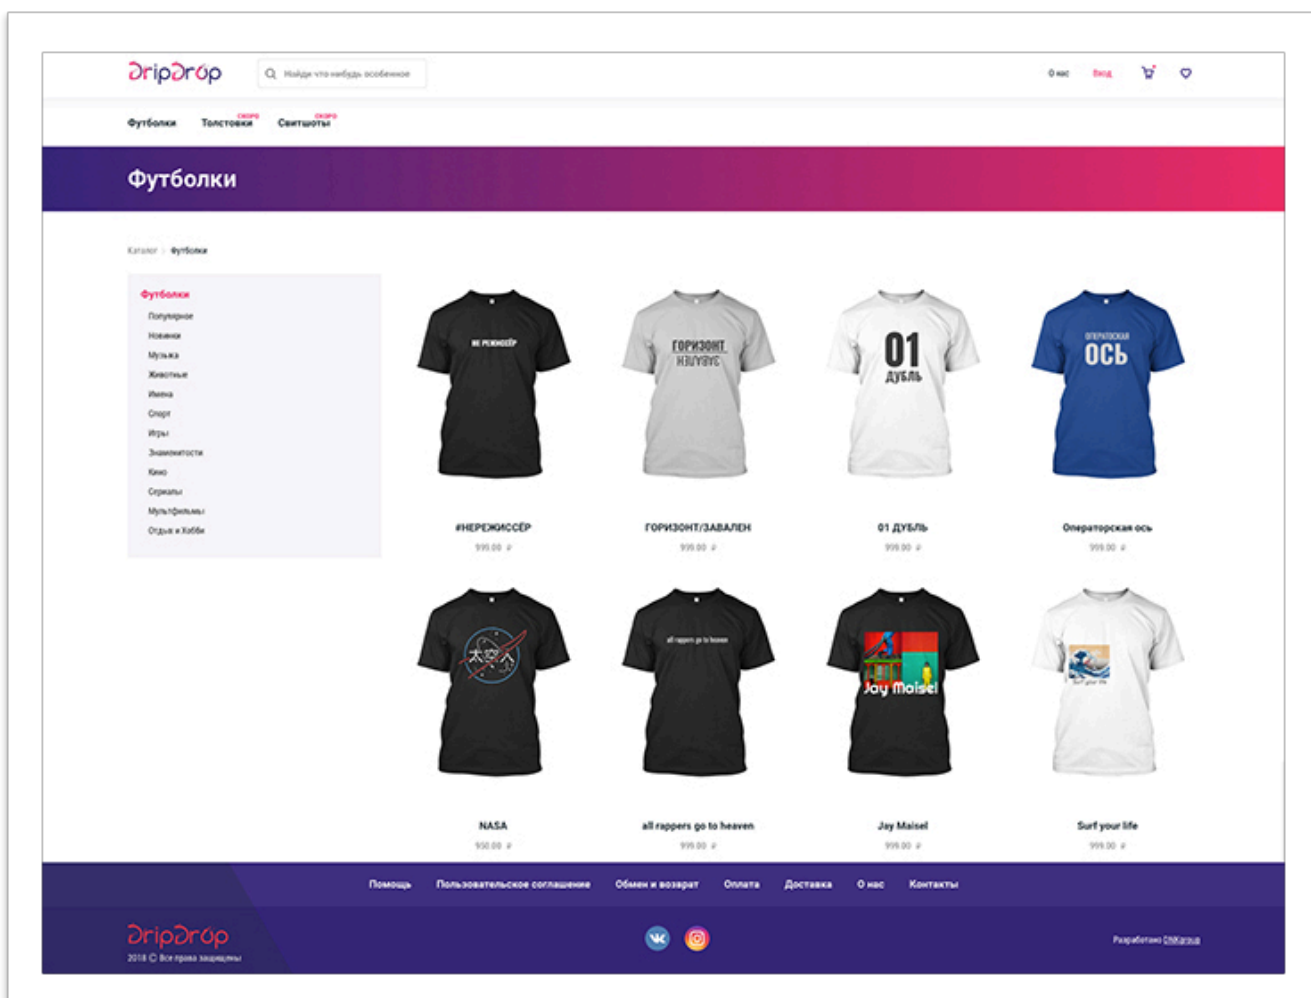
DripDrop

Найди что-нибудь особенное

О нас Вход

Футболки Толстовки скоро Свитшоты скоро

Футболки

Каталог › Футболки

Футболки
Популярное
Новинки
Музыка
Животные
Имена
Спорт
Игры
Знаменитости
Кино
Сериалы
Мультфильмы
Отдых и Хобби

НЕ РЕЖИССЁР
#НЕРЕЖИССЁР
999.00 ₽

ГОРИЗОНТ НЗLVBVC
ГОРИЗОНТ/ЗАВАЛЕН
999.00 ₽

01 ДУБЛЬ
01 ДУБЛЬ
999.00 ₽

ОПЕРАТОРСКАЯ ОСЬ
Операторская ось
999.00 ₽

NASA
950.00 ₽

all rappers go to heaven
all rappers go to heaven
999.00 ₽

Jay Maisel
Jay Maisel
999.00 ₽

Surf your life
Surf your life
999.00 ₽

Помощь Пользовательское соглашение Обмен и возврат Оплата Доставка О нас Контакты

DripDrop
2018 © Все права защищены

Разработано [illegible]